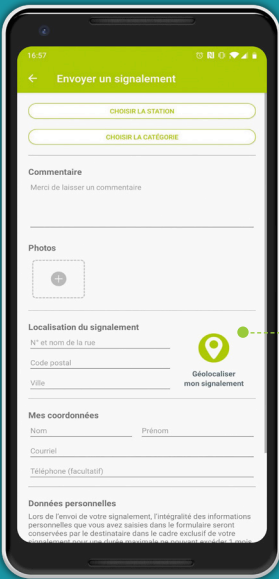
16:57

Envoyer un signalement

CHOISIR LA STATION

CHOISIR LA CATÉGORIE

Commentaire

Merci de laisser un commentaire

Photos

Localisation du signalement

N° et nom de la rue

Code postal

Ville

Géolocaliser mon signalement

Mes coordonnées

Nom

Prénom

Courriel

Téléphone (facultatif)

Données personnelles

Lors de l'envoi de votre signalement, l'intégralité des informations personnelles que vous avez saisies dans le formulaire seront conservées par le destinataire dans le cadre exclusif de votre signalement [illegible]